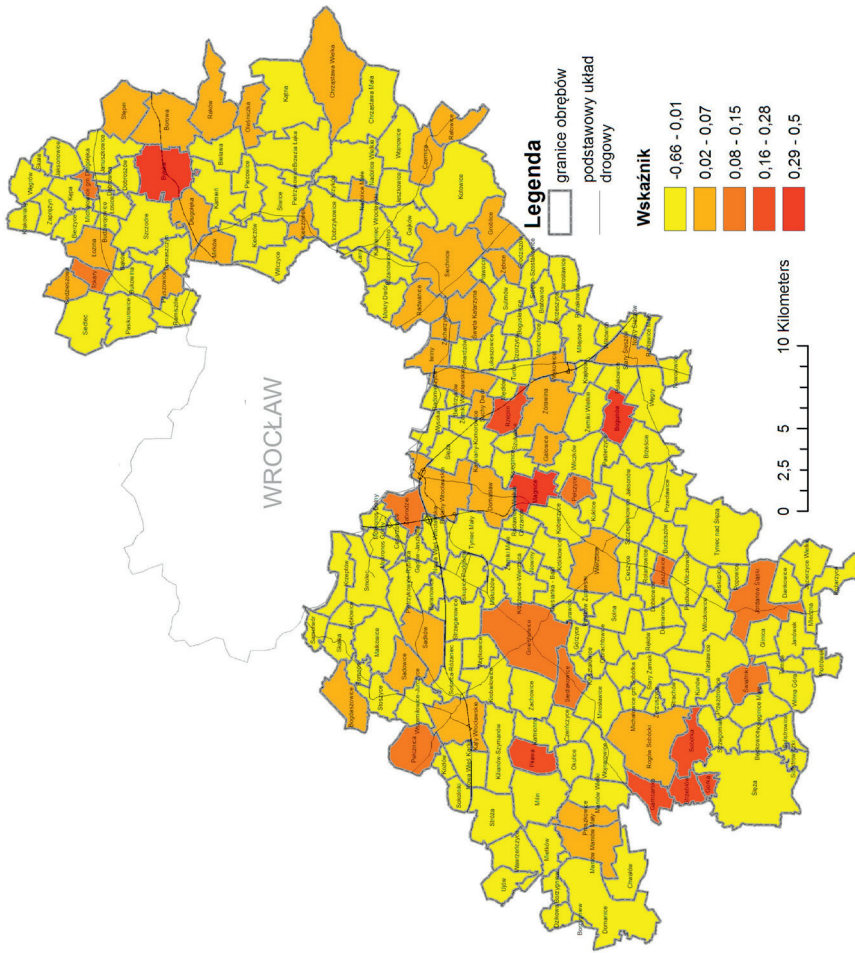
Legenda
granice obrębów
podstawowy układ drogowy

Wskaźnik
-0,66 - 0,01
0,02 - 0,07
0,08 - 0,15
0,16 - 0,28
0,29 - 0,5

0 2,5 5 10 Kilometers

WROCŁAW

Kątna
Chrząstawa Wielka
Chrząstawa Mała
Borowa
Raków
Bierutów
Stępin
Sadków
Siechnice
Kotowice
Wojnowice
Radwanice
Żerniki Wrocławskie
Kębłowice
Sadowice
Magnice
Jordanów Śląski
Sobótka
Sulistrowice
Ślęza
Tyniec nad Ślęzą
Tyniec Mały
Smolec
Krzeptów
Kobierzyce
Mietków
Domaniów
Siedlec
Wojnowice
Rogów Sobócki
Wierzbice
Sośnica
Zachowice
Strzelce
Borów
Ślęza